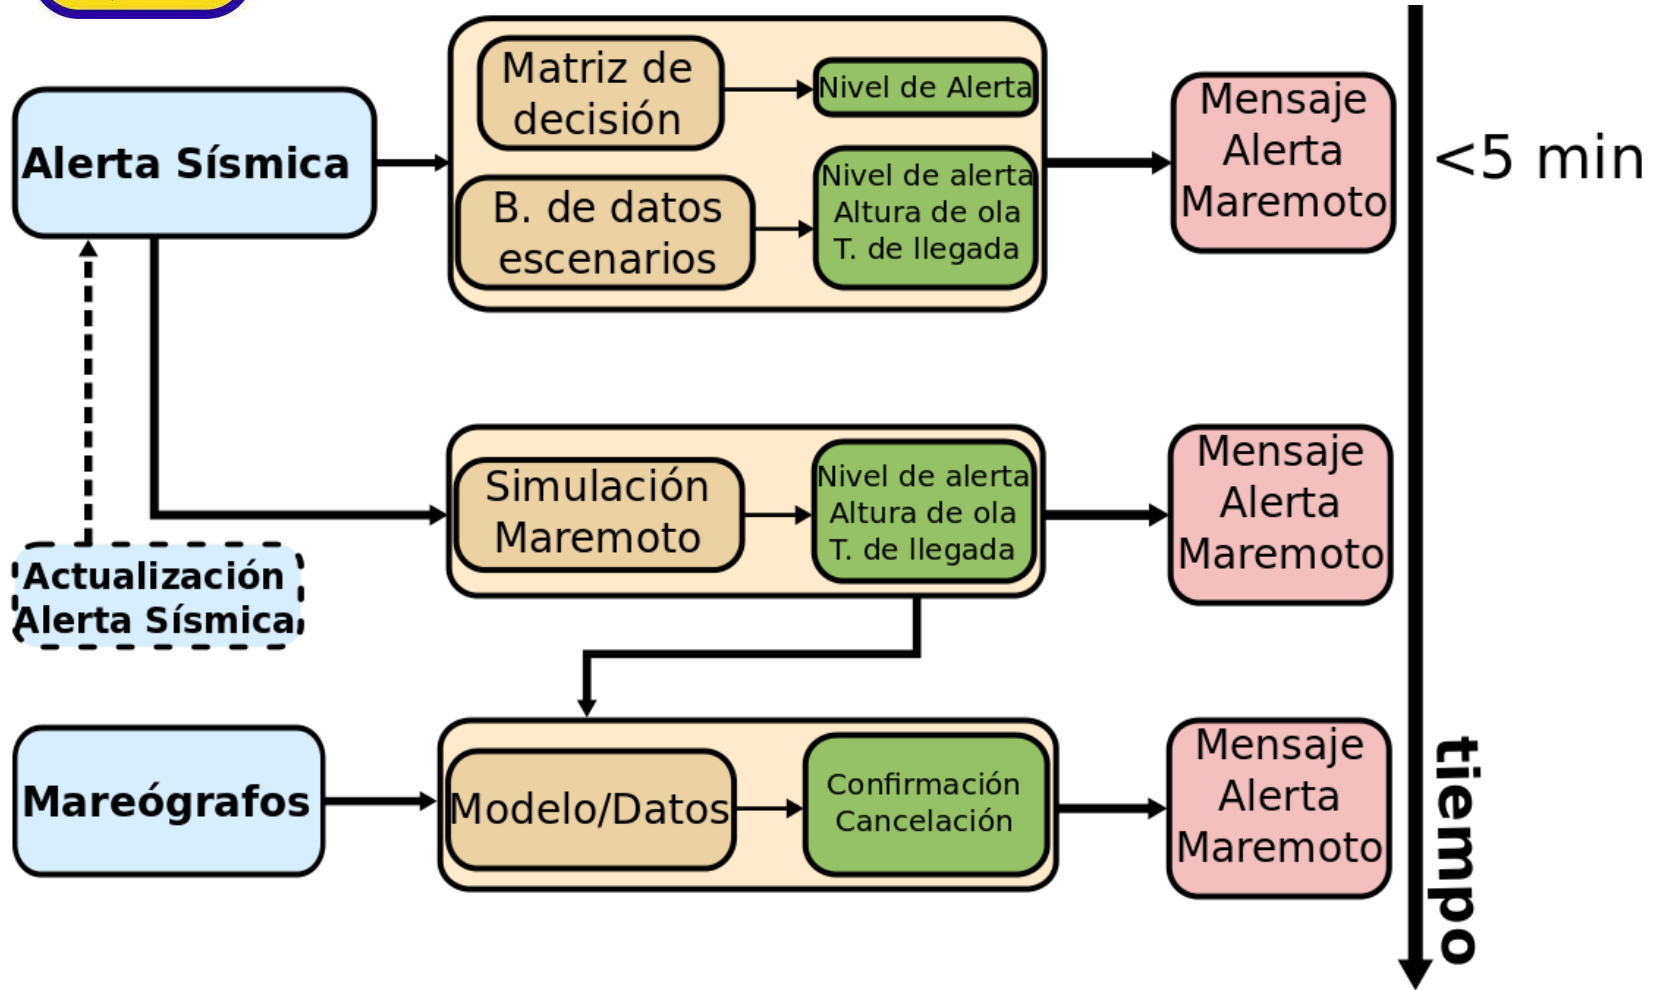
Alerta Sísmica

Matriz de decisión

Nivel de Alerta

B. de datos escenarios

Nivel de alerta
Altura de ola
T. de llegada

Mensaje Alerta Maremoto

<5 min

Simulación Maremoto

Nivel de alerta
Altura de ola
T. de llegada

Mensaje Alerta Maremoto

Actualización Alerta Sísmica

Mareógrafos

Modelo/Datos

Confirmación
Cancelación

Mensaje Alerta Maremoto

tiempo